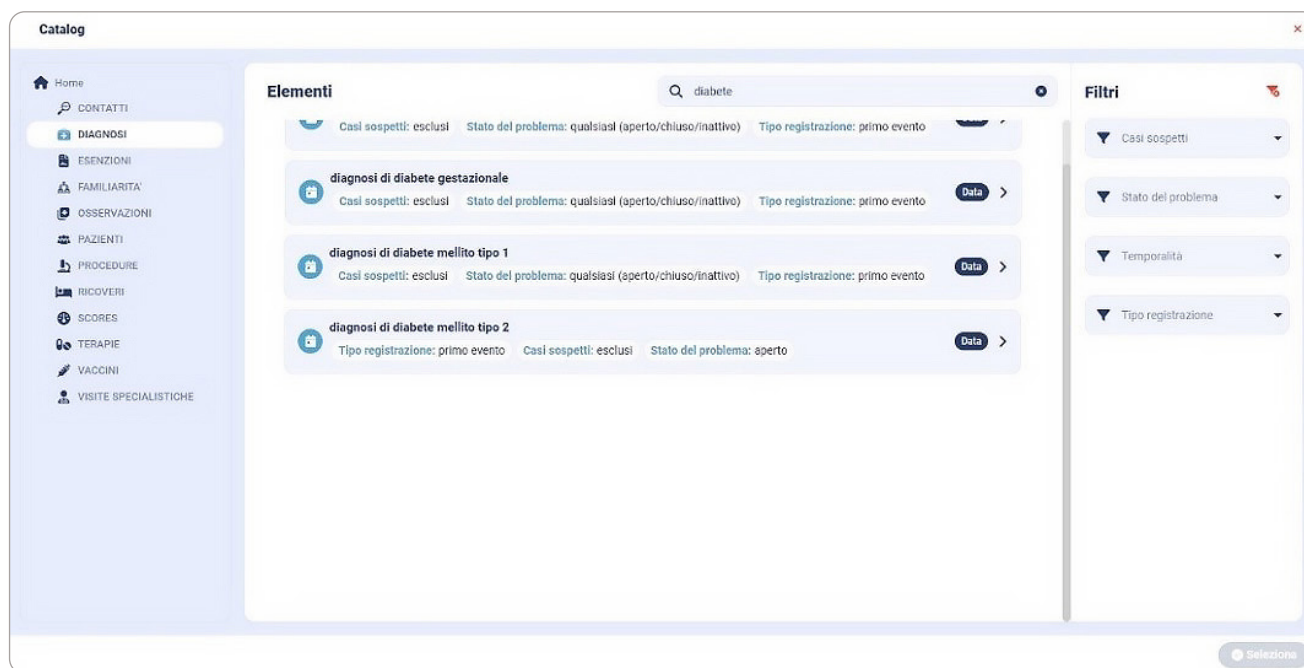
Catalog

×

Home
CONTATTI
DIAGNOSI
ESENZIONI
FAMILIARITA'
OSSERVAZIONI
PAZIENTI
PROCEDURE
RICOVERI
SCORES
TERAPIE
VACCINI
VISITE SPECIALISTICHE

Elementi

diabete

Casi sospetti: esclusi Stato del problema: qualsiasi (aperto/chiuso/inattivo) Tipo registrazione: primo evento

diagnosi di diabete gestazionale
Casi sospetti: esclusi Stato del problema: qualsiasi (aperto/chiuso/inattivo) Tipo registrazione: primo evento
Data

diagnosi di diabete mellito tipo 1
Casi sospetti: esclusi Stato del problema: qualsiasi (aperto/chiuso/inattivo) Tipo registrazione: primo evento
Data

diagnosi di diabete mellito tipo 2
Tipo registrazione: primo evento Casi sospetti: esclusi Stato del problema: aperto
Data

Filtri

Casi sospetti

Stato del problema

Temporalità

Tipo registrazione

Seleziona